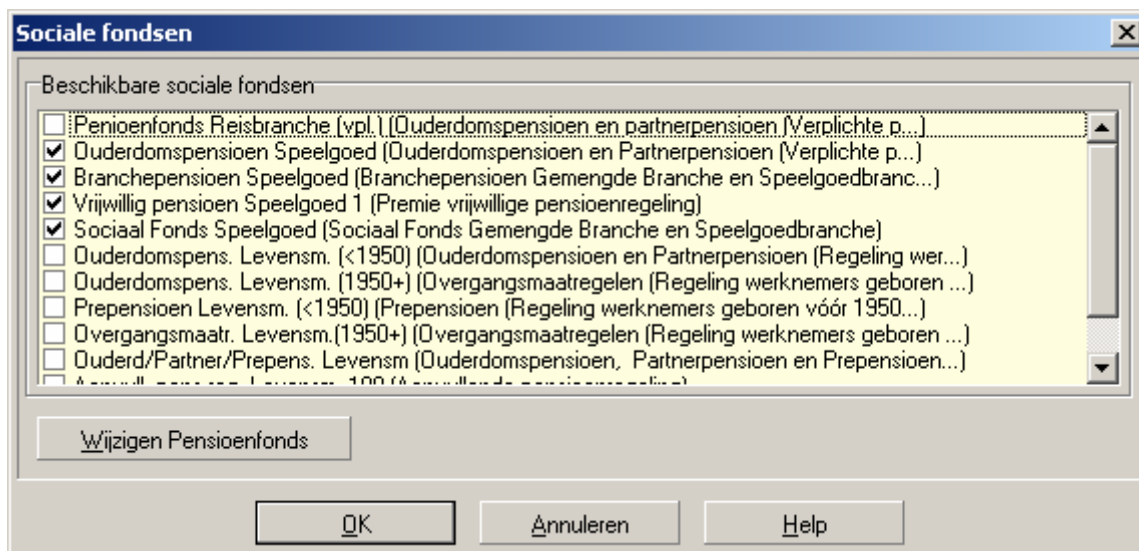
Sociale fondsen

Beschikbare sociale fondsen

☐ Penioenfonds Reisbranche (vpl.) (Ouderdomspensioen en partnerpensioen (Verplichte p...)
☑ Ouderdomspensioen Speelgoed (Ouderdomspensioen en Partnerpensioen (Verplichte p...)
☑ Branchepensioen Speelgoed (Branchepensioen Gemengde Branche en Speelgoedbranc...)
☑ Vrijwillig pensioen Speelgoed 1 (Premie vrijwillige pensioenregeling)
☑ Sociaal Fonds Speelgoed (Sociaal Fonds Gemengde Branche en Speelgoedbranche)
☐ Ouderdomspens. Levensm. (<1950) (Ouderdomspensioen en Partnerpensioen (Regeling wer...)
☐ Ouderdomspens. Levensm. (1950+) (Overgangsmaatregelen (Regeling werknemers geboren ...)
☐ Prepensioen Levensm. (<1950) (Prepensioen (Regeling werknemers geboren vóór 1950...)
☐ Overgangsmaatr. Levensm.(1950+) (Overgangsmaatregelen (Regeling werknemers geboren ...)
☐ Ouderd/Partner/Prepens. Levensm (Ouderdomspensioen, Partnerpensioen en Prepensioen...)
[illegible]

Wijzigen Pensioenfonds

OK
Annuleren
Help